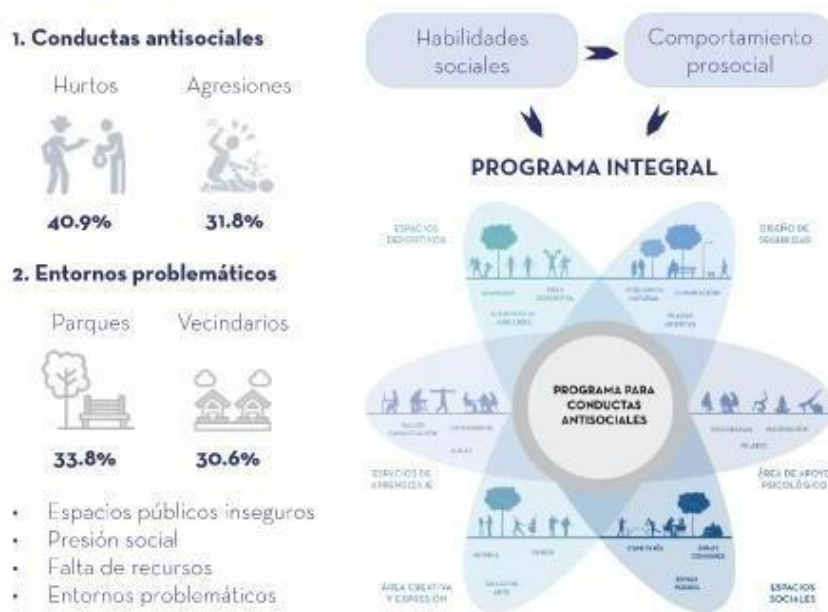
1. Conductas antisociales

Hurtos

Agresiones

40.9%

31.8%

2. Entornos problemáticos

Parques

Vecindarios

33.8%

30.6%

- Espacios públicos inseguros
- Presión social
- Falta de recursos
- Entornos problemáticos

Habilidades sociales

Comportamiento prosocial

PROGRAMA INTEGRAL

ESPACIOS DEPORTIVOS

DISEÑO DE SEGURIDAD

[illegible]

PROGRAMA PARA CONDUCTAS ANTISOCIALES

ESPACIOS DE APRENDIZAJE

ÁREA DE APOYO PSICOLÓGICO

ÁREA CREATIVA Y EXPRESIÓN

ESPACIOS SOCIALES